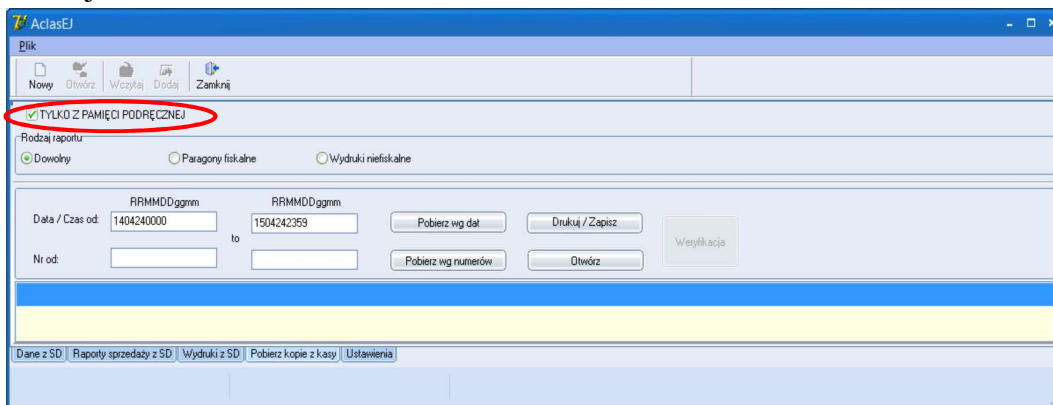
AclasEJ

Plik

Nowy Otwórz Wczytaj Dodaj Zamknij

TYLKO Z PAMIĘCI PODRĘCZNEJ

Rodzaj raportu

Dowolny

Paragony fiskalne

Wydruki niefiskalne

RRMMDDggmm

RRMMDDggmm

Data / Czas od: 1404240000

to

1504242359

Pobierz wg dat

Drukuj / Zapisz

Weryfikacja

Nr od:

Pobierz wg numerów

Otwórz

Dane z SD | Raporty sprzedaży z SD | Wydruki z SD | Pobierz kopie z kasy | Ustawienia